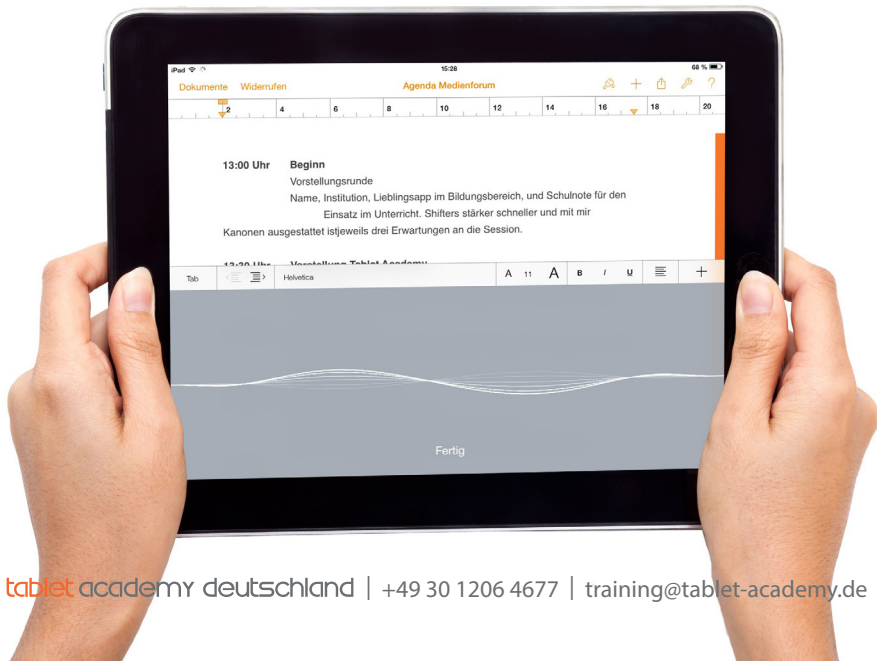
iPad 15:28 68 %

Dokumente Widerrufen Agenda Medienforum ?

2 4 6 8 10 12 14 16 18 20

13:00 Uhr Beginn
Vorstellungsrunde
Name, Institution, Lieblingsapp im Bildungsbereich, und Schulnote für den Einsatz im Unterricht. Shifters stärker schneller und mit mir Kanonen ausgestattet istjeweils drei Erwartungen an die Session.

Tab Helvetica A 11 A B I U +

Fertig

tablet academy deutschland | +49 30 1206 4677 | training@tablet-academy.de